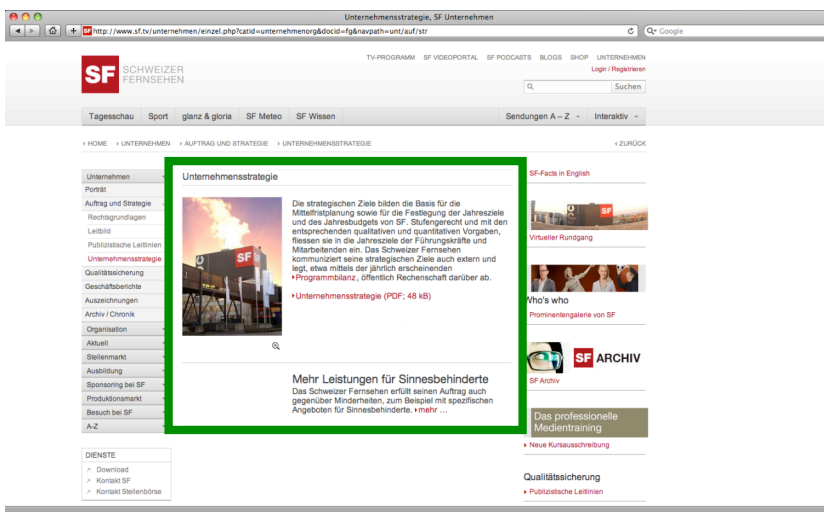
Unternehmensstrategie, SF Unternehmen

http://www.sf.tv/unternehmen/einzel.php?catid=unternehmenorg&docid=fg&navpath=unt/auf/str

Q▾ Google

SF SCHWEIZER FERNSEHEN

TV-PROGRAMM SF VIDEOPORTAL SF PODCASTS BLOGS SHOP UNTERNEHMEN

Login / Registrieren

Suchen

Tagesschau Sport glanz & gloria SF Meteo SF Wissen

Sendungen A – Z Interaktiv

› HOME › UNTERNEHMEN › AUFTRAG UND STRATEGIE › UNTERNEHMENSSTRATEGIE

‹ ZURÜCK

Unternehmen
Porträt
Auftrag und Strategie
Rechtsgrundlagen
Leitbild
Publizistische Leitlinien
Unternehmensstrategie
Qualitätssicherung
Geschäftsberichte
Auszeichnungen
Archiv / Chronik
Organisation
Aktuell
Stellenmarkt
Ausbildung
Sponsoring bei SF
Produktionsmarkt
Besuch bei SF
A-Z

DIENSTE
Download
Kontakt SF
Kontakt Stellenbörse

Unternehmensstrategie

Die strategischen Ziele bilden die Basis für die Mittelfristplanung sowie für die Festlegung der Jahresziele und des Jahresbudgets von SF. Stufengerecht und mit den entsprechenden qualitativen und quantitativen Vorgaben, fliessen sie in die Jahresziele der Führungskräfte und Mitarbeitenden ein. Das Schweizer Fernsehen kommuniziert seine strategischen Ziele auch extern und legt, etwa mittels der jährlich erscheinenden ›Programmbilanz, öffentlich Rechenschaft darüber ab.

›Unternehmensstrategie (PDF; 48 kB)

Mehr Leistungen für Sinnesbehinderte

Das Schweizer Fernsehen erfüllt seinen Auftrag auch gegenüber Minderheiten, zum Beispiel mit spezifischen Angeboten für Sinnesbehinderte. ›mehr ...

SF-Facts in English

SF

Virtueller Rundgang

Who's who
Prominentengalerie von SF

SF ARCHIV
SF Archiv

Das professionelle Medientraining
› Neue Kursausschreibung

Qualitätssicherung
› Publizistische Leitlinien